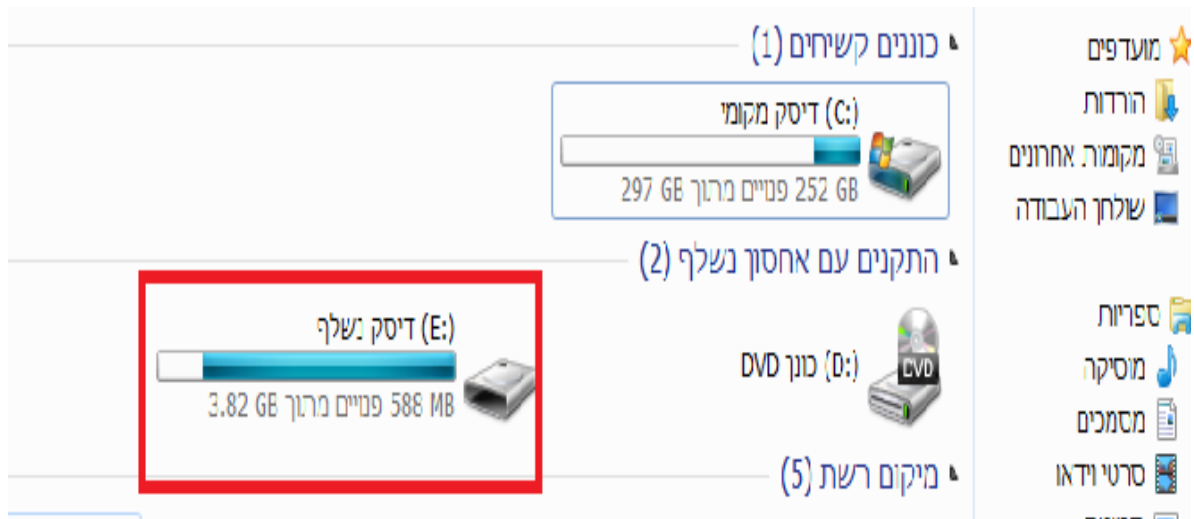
מועדפים
הורדות
מקומות אחרונים
שולחן העבודה

ספריות
מוסיקה
מסמכים
סרטי וידאו

כוננים קשיחים (1)
דיסק מקומי (C:)
252 GB פנויים מתוך 297 GB

התקנים עם אחסון נשלף (2)
דיסק נשלף (E:)
588 MB פנויים מתוך 3.82 GB
כונן DVD (D:)
DVD

מיקום רשת (5)